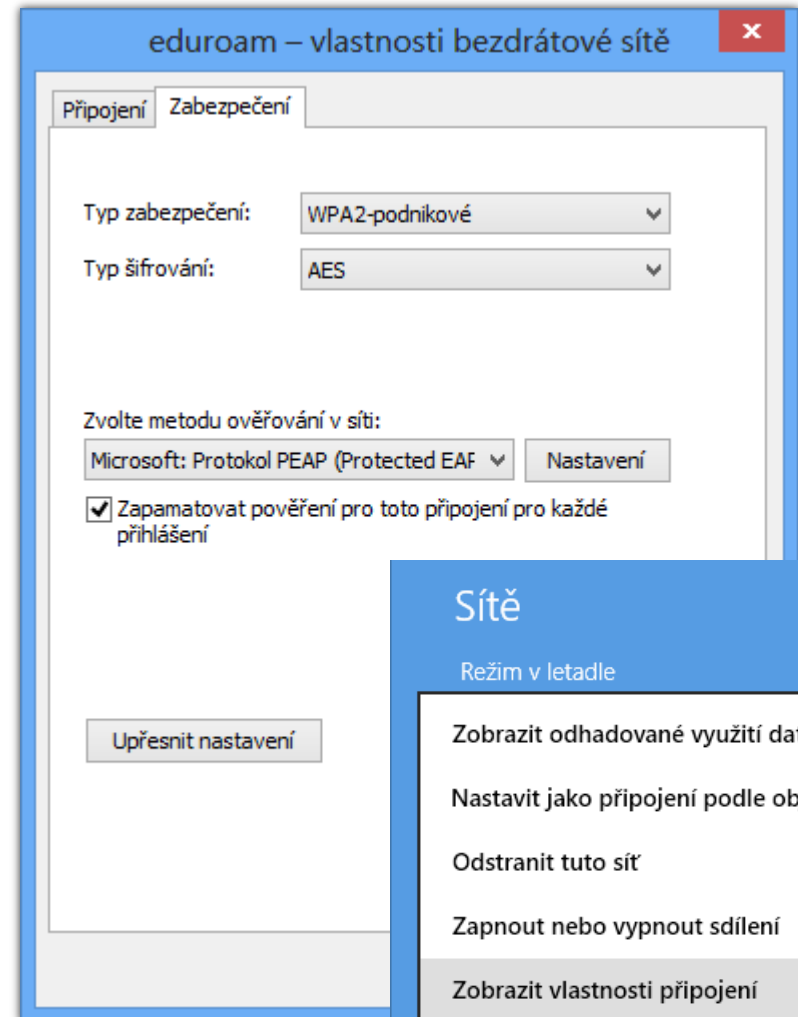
eduroam – vlastnosti bezdrátové sítě

Připojení | Zabezpečení

Typ zabezpečení: WPA2-podnikové

Typ šifrování: AES

Zvolte metodu ověřování v síti:

Microsoft: Protokol PEAP (Protected EAF

Nastavení

Zapamatovat pověření pro toto připojení pro každé přihlášení

Upřesnit nastavení

Sítě

Režim v letadle

Zobrazit odhadované využití dat

Nastavit jako připojení podle ob

Odstranit tuto síť

Zapnout nebo vypnout sdílení

Zobrazit vlastnosti připojení